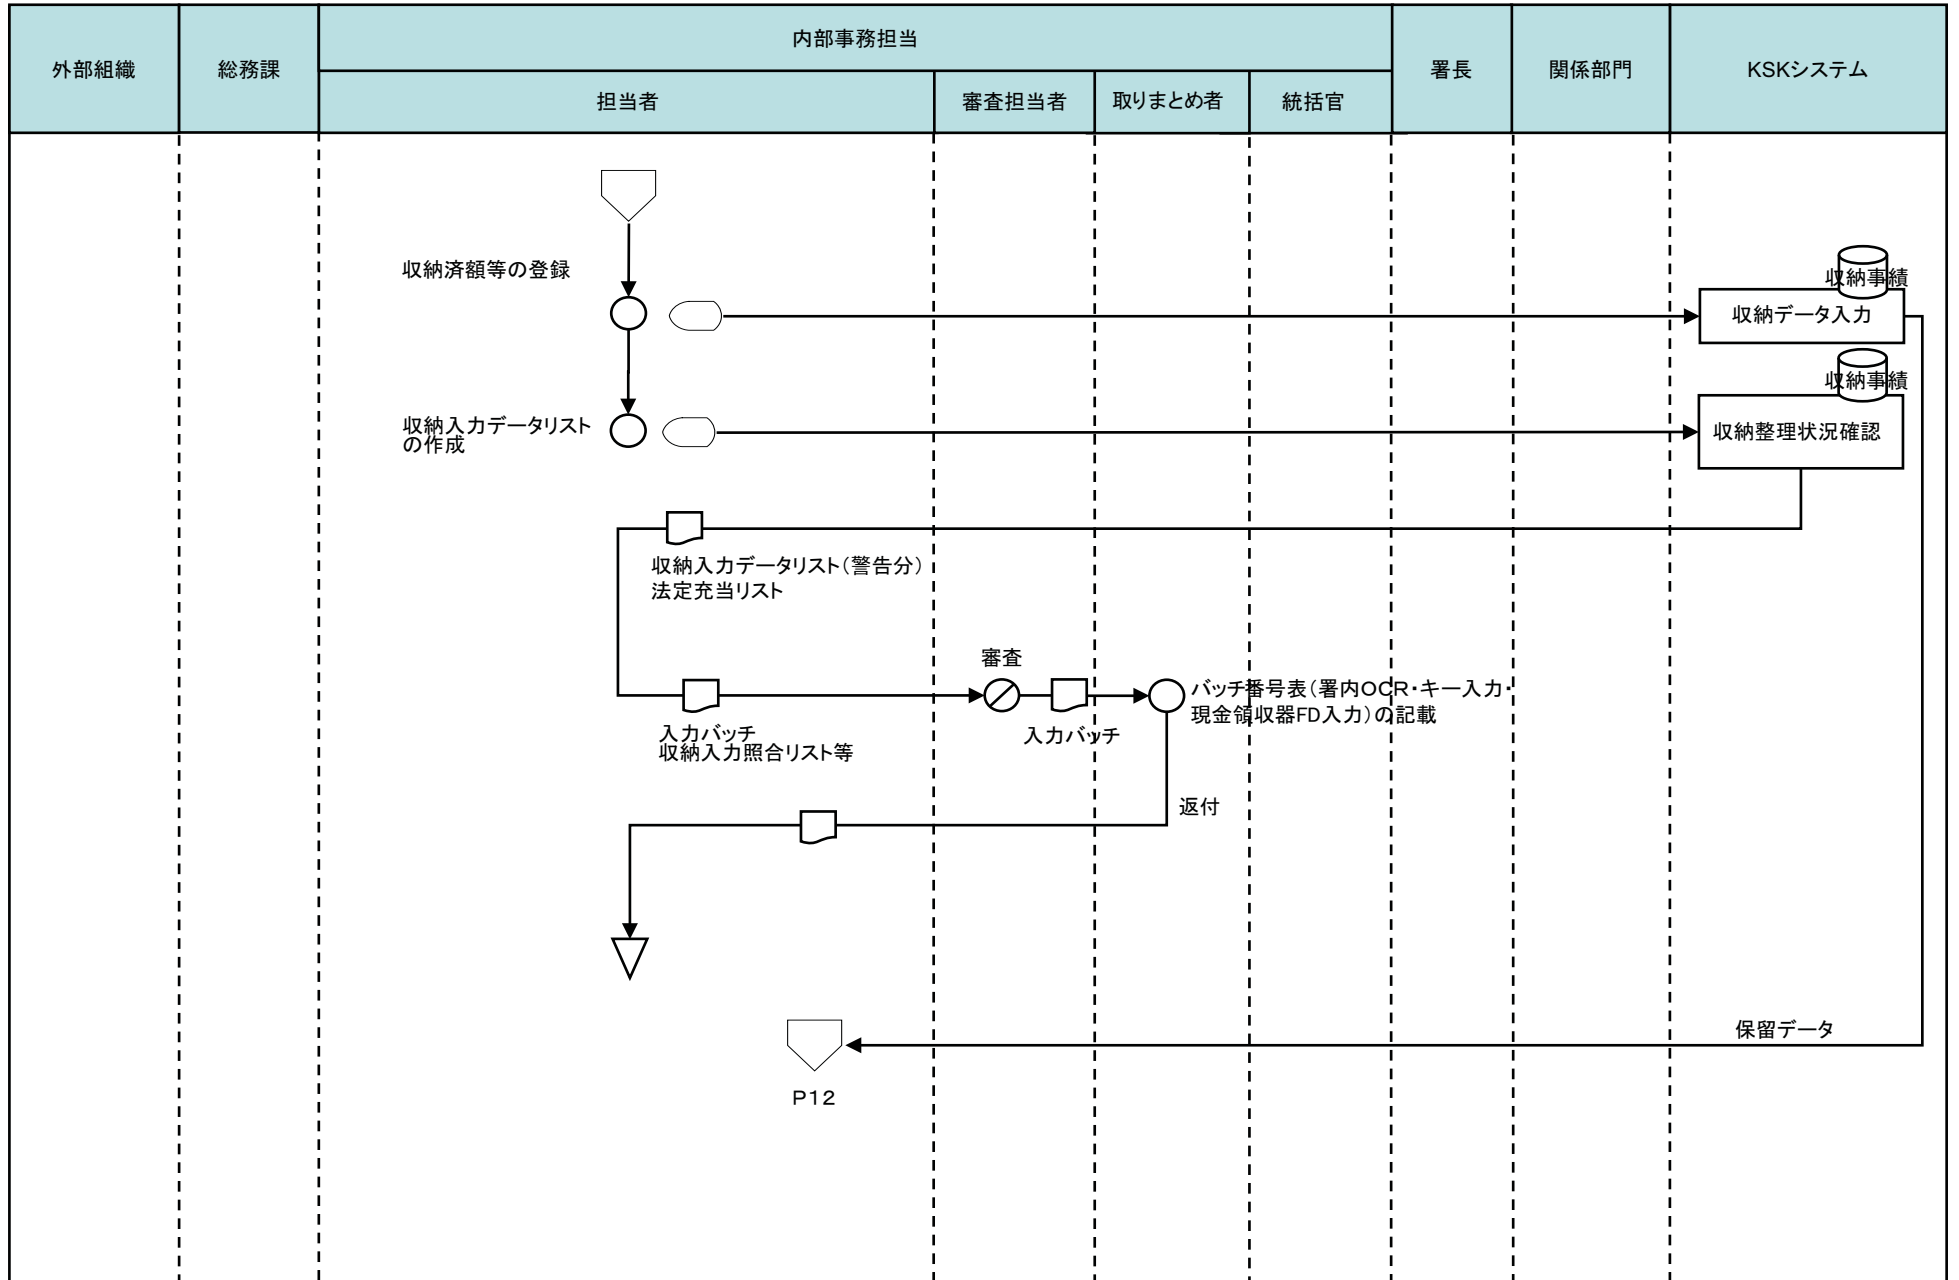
| 外部組織 | 総務課 | 内部事務担当 | | | | 署長 | 関係部門 | KSKシステム |
|---|---|---|---|---|---|---|---|---|
| | | 担当者 | 審査担当者 | 取りまとめ者 | 統括官 | | | |

収納済額等の登録

収納事績

収納データ入力

収納事績

収納入力データリストの作成

収納整理状況確認

収納入力データリスト（警告分）
法定充当リスト

審査

入力バッチ
収納入力照合リスト等

入力バッチ

バッチ番号表（署内OCR・キー入力・現金領収器FD入力）の記載

返付

保留データ

P12